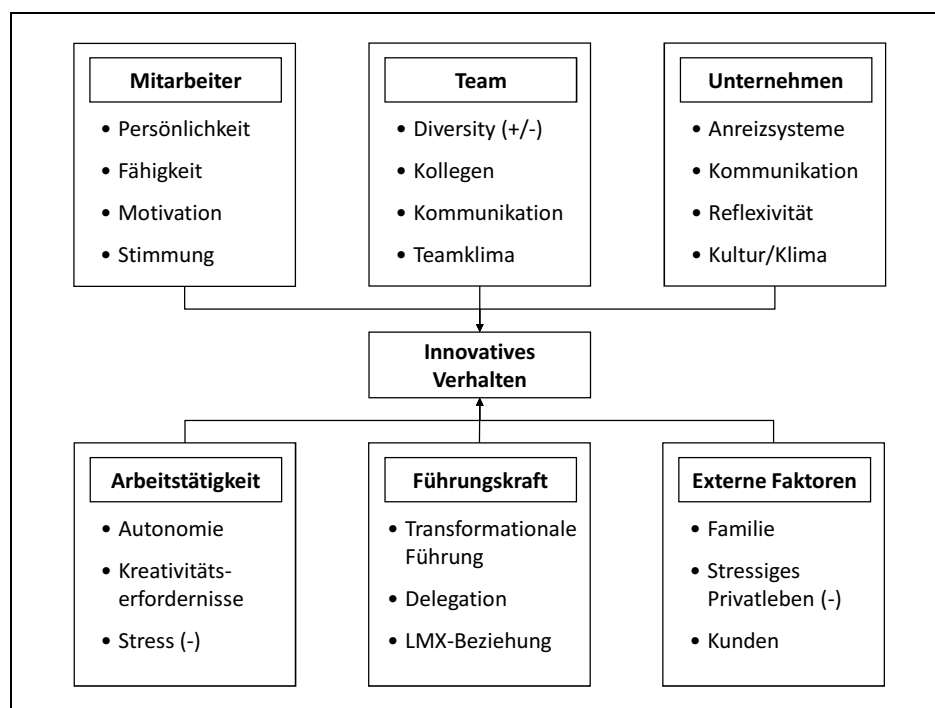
**Mitarbeiter**
- Persönlichkeit
- Fähigkeit
- Motivation
- Stimmung

**Team**
- Diversity (+/-)
- Kollegen
- Kommunikation
- Teamklima

**Unternehmen**
- Anreizsysteme
- Kommunikation
- Reflexivität
- Kultur/Klima

**Innovatives Verhalten**

**Arbeitstätigkeit**
- Autonomie
- Kreativitätserfordernisse
- Stress (-)

**Führungskraft**
- Transformationale Führung
- Delegation
- LMX-Beziehung

**Externe Faktoren**
- Familie
- Stressiges Privatleben (-)
- Kunden